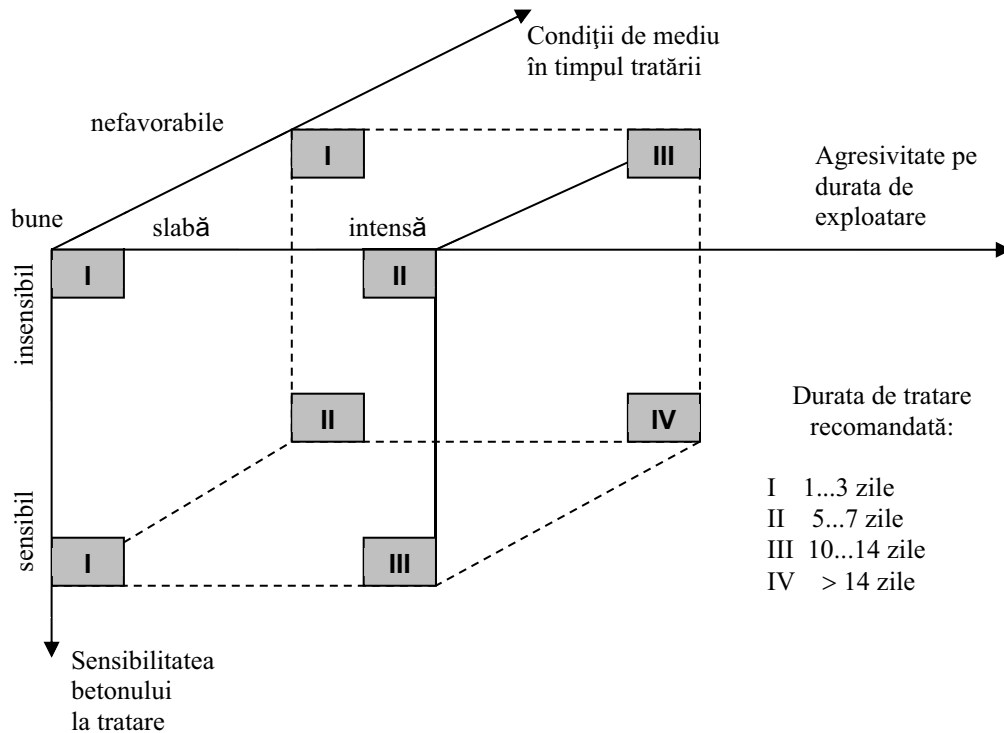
Condiţii de mediu în timpul tratării

nefavorabile

I

III

Agresivitate pe durata de exploatare

bune

slabă

intensă

insensibil

I

II

Durata de tratare recomandată:

II

IV

I 1...3 zile
II 5...7 zile
III 10...14 zile
IV > 14 zile

sensibil

I

III

Sensibilitatea betonului la tratare